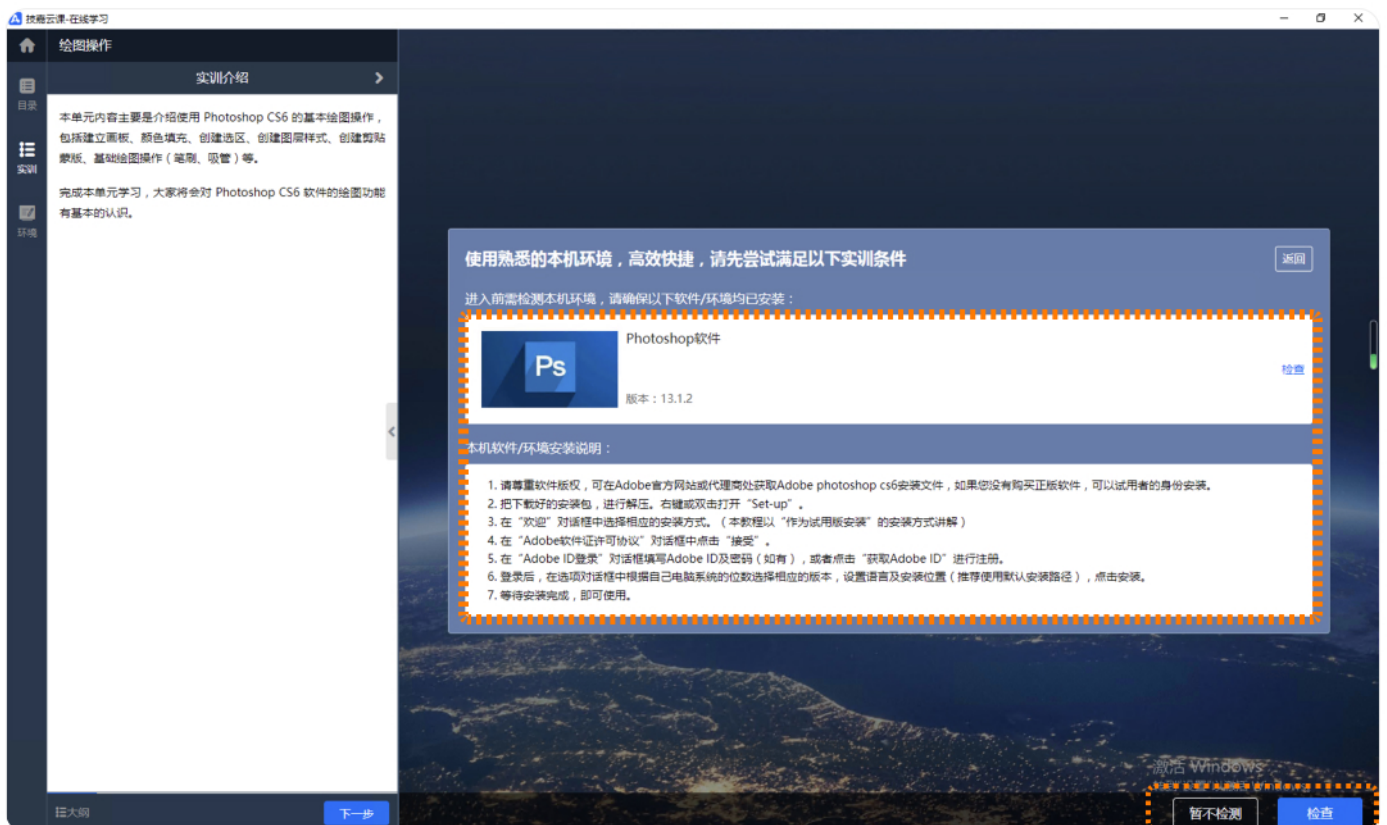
技鑫云课-在线学习

目录
实训
环境

绘图操作

实训介绍

本单元内容主要是介绍使用 Photoshop CS6 的基本绘图操作，包括建立画板、颜色填充、创建选区、创建图层样式、创建剪贴蒙版、基础绘图操作（笔刷、吸管）等。

完成本单元学习，大家将会对 Photoshop CS6 软件的绘图功能有基本的认识。

大纲
下一步

使用熟悉的本机环境，高效快捷，请先尝试满足以下实训条件

返回

进入前需检测本机环境，请确保以下软件/环境均已安装：

Ps

Photoshop软件

版本：13.1.2

检查

本机软件/环境安装说明：

1. 请尊重软件版权，可在Adobe官方网站或代理商处获取Adobe photoshop cs6安装文件，如果您没有购买正版软件，可以试用者的身份安装。
2. 把下载好的安装包，进行解压。右键或双击打开“Set-up”。
3. 在“欢迎”对话框中选择相应的安装方式。（本教程以“作为试用版安装”的安装方式讲解）
4. 在“Adobe软件证许可协议”对话框中点击“接受”。
5. 在“Adobe ID登录”对话框填写Adobe ID及密码（如有），或者点击“获取Adobe ID”进行注册。
6. 登录后，在选项对话框中根据自己电脑系统的位数选择相应的版本，设置语言及安装位置（推荐使用默认安装路径），点击安装。
7. 等待安装完成，即可使用。

激活 Windows

暂不检测
检查